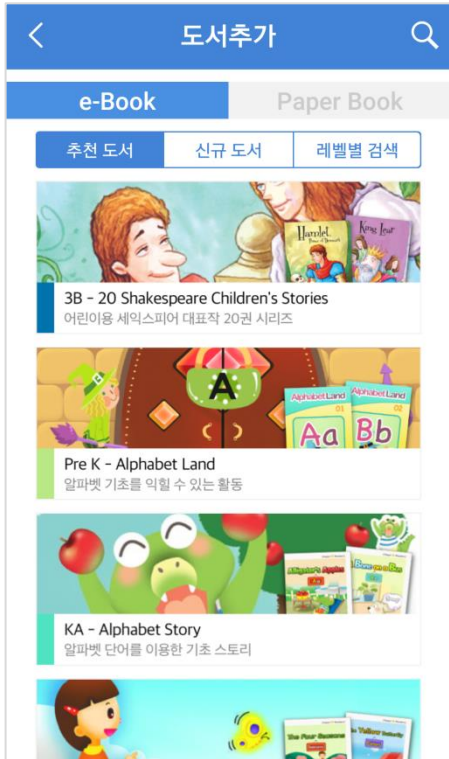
도서추가

e-Book
Paper Book

추천 도서
신규 도서
레벨별 검색

Hamlet
King Lear

3B - 20 Shakespeare Children's Stories
어린이용 세익스피어 대표작 20권 시리즈

A
Alphabet Land
Aa
Alphabet Land
Bb

Pre K - Alphabet Land
알파벳 기초를 익힐 수 있는 활동

KA - Alphabet Story
알파벳 단어를 이용한 기초 스토리

The Four Seasons
The Yellow Butterfly